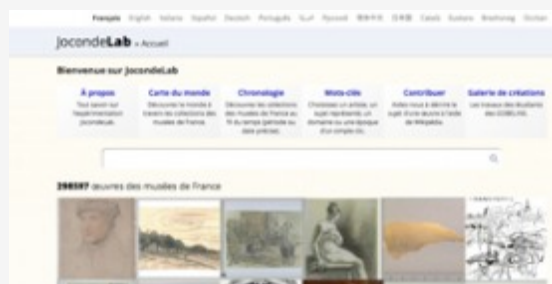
Français English Italiano Español Deutsch Português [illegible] Русский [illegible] 日本語 Català Euskara Brezhoneg Occitan

JocondeLab » Accueil

Bienvenue sur JocondeLab

À propos
Tout savoir sur l'expérimentation JocondeLab.

Carte du monde
Découvrez le monde à travers les collections des musées de France.

Chronologie
Découvrez les collections des musées de France au fil du temps (période ou date précise).

Mots-clés
Choisissez un artiste, un sujet représenté, un domaine ou une époque d'un simple clic.

Contribuer
Aidez-nous à décrire le sujet d'une œuvre à l'aide de Wikipédia.

Galerie de créations
Les travaux des étudiants des GOBELINS.

298597 œuvres des musées de France